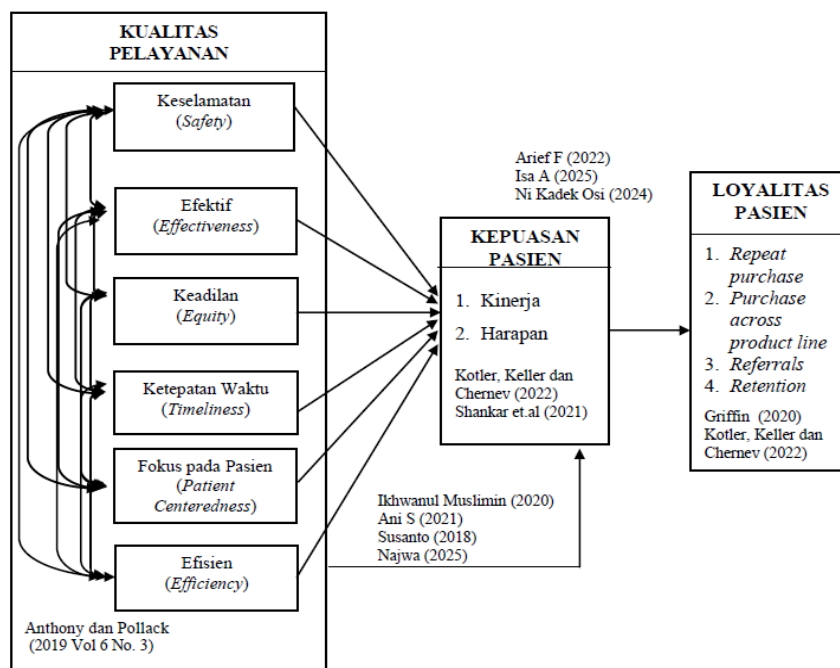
KUALITAS PELAYANAN

Keselamatan (*Safety*)

Efektif (*Effectiveness*)

Keadilan (*Equity*)

Ketepatan Waktu (*Timeliness*)

Fokus pada Pasien (*Patient Centeredness*)

Efisien (*Efficiency*)

Anthony dan Pollack (2019 Vol 6 No. 3)

Arief F (2022)
Isa A (2025)
Ni Kadek Osi (2024)

KEPUASAN PASIEN

1. Kinerja
2. Harapan

Kotler, Keller dan Chernev (2022)
Shankar et.al (2021)

Ikhwanul Muslimin (2020)
Ani S (2021)
Susanto (2018)
Najwa (2025)

LOYALITAS PASIEN

1. *Repeat purchase*
2. *Purchase across product line*
3. *Referrals*
4. *Retention*

Griffin (2020)
Kotler, Keller dan Chernev (2022)